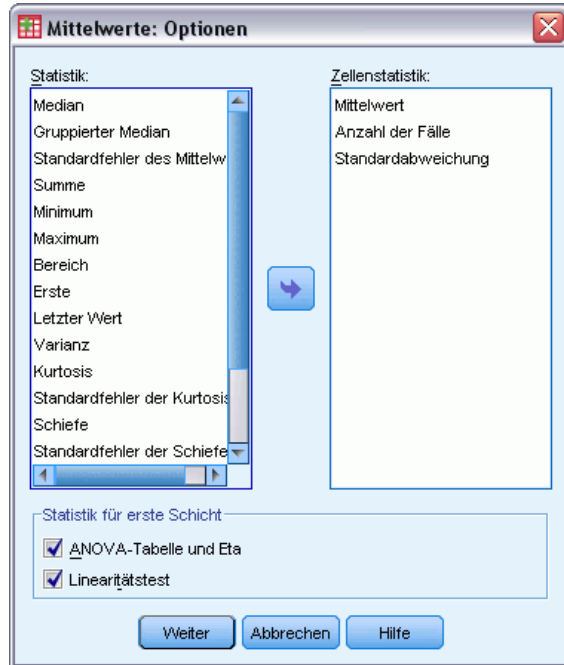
Mittelwerte: Optionen

Statistik:
Median
Gruppierter Median
Standardfehler des Mittelw
Summe
Minimum
Maximum
Bereich
Erste
Letzter Wert
Varianz
Kurtosis
Standardfehler der Kurtosis
Schiefe
Standardfehler der Schiefe

Zellenstatistik:
Mittelwert
Anzahl der Fälle
Standardabweichung

Statistik für erste Schicht
ANOVA-Tabelle und Eta
Linearitätstest

Weiter
Abbrechen
Hilfe